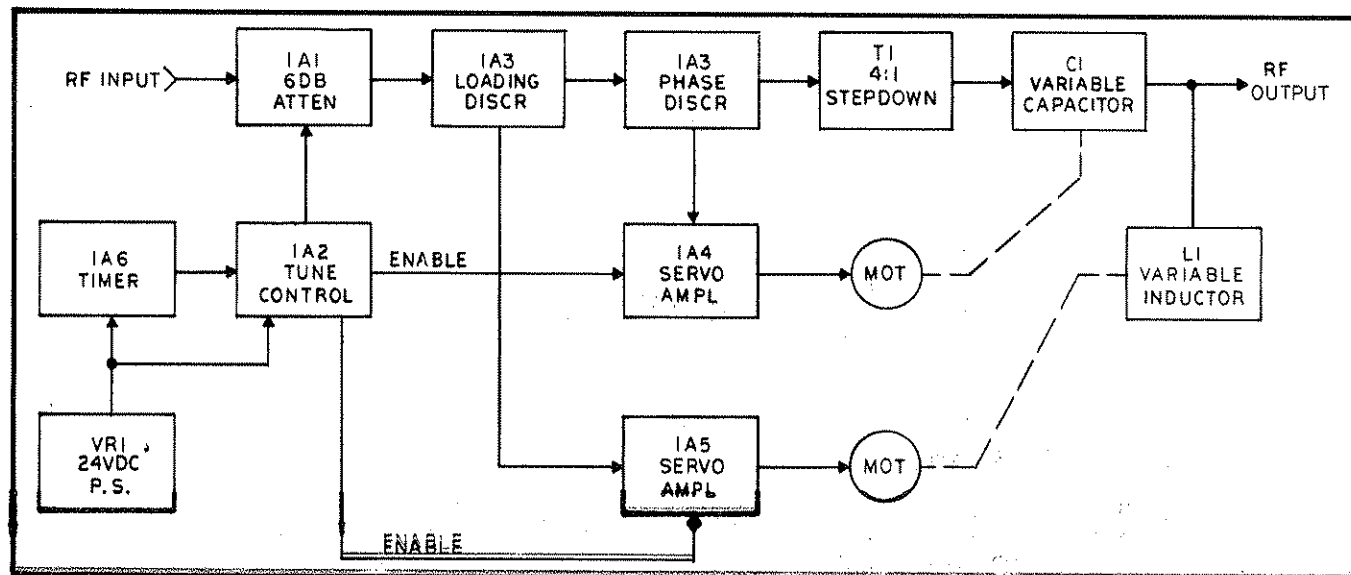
RF INPUT

1A1
6DB
ATTEN

1A3
LOADING
DISCR

1A3
PHASE
DISCR

T1
4:1
STEPDOWN

C1
VARIABLE
CAPACITOR

RF
OUTPUT

1A6
TIMER

1A2
TUNE
CONTROL

ENABLE

1A4
SERVO
AMPL

MOT

L1
VARIABLE
INDUCTOR

VR1
24VDC
P.S.

1A5
SERVO
AMPL

MOT

ENABLE